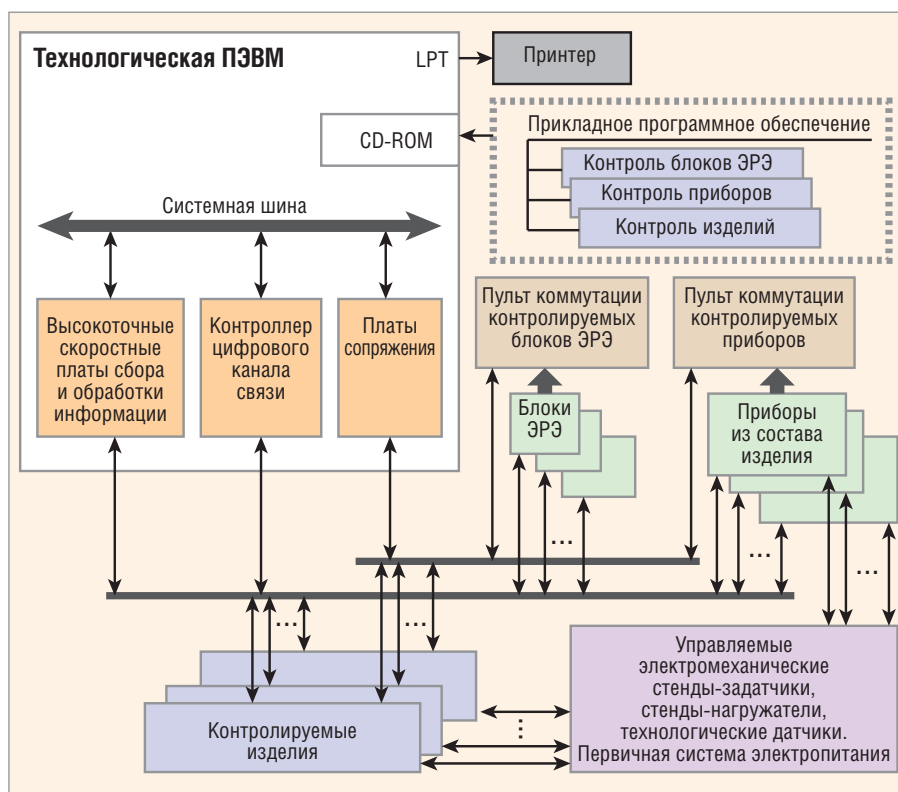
Технологическая ПЭВМ

LPT

Принтер

CD-ROM

Прикладное программное обеспечение

Контроль блоков ЭРЭ

Контроль приборов

Контроль изделий

Системная шина

Высокоточные скоростные платы сбора и обработки информации

Контроллер цифрового канала связи

Платы сопряжения

Пульт коммутации контролируемых блоков ЭРЭ

Пульт коммутации контролируемых приборов

Блоки ЭРЭ

Приборы из состава изделия

...

...

...

...

...

Управляемые электромеханические стенды-задатчики, стенды-нагружатели, технологические датчики. Первичная система электропитания

Контролируемые изделия

⋮